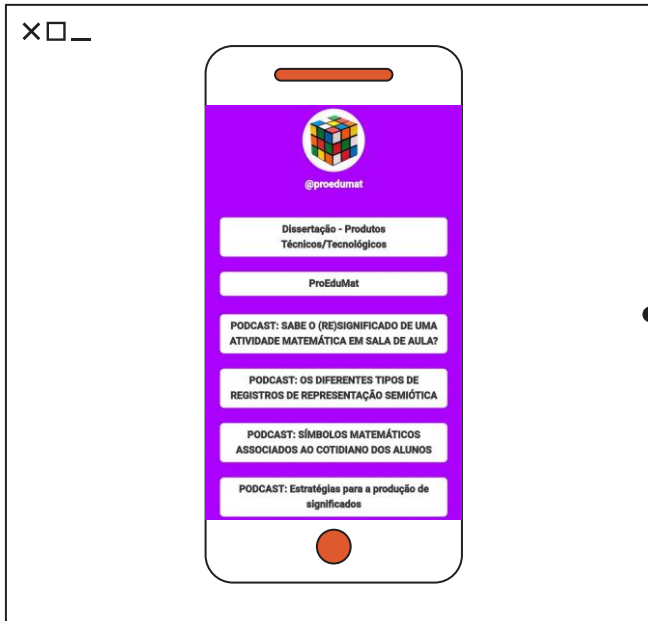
@proedumat

Dissertação - Produtos Técnicos/Tecnológicos

ProEduMat

PODCAST: SABE O (RE)SIGNIFICADO DE UMA ATIVIDADE MATEMÁTICA EM SALA DE AULA?

PODCAST: OS DIFERENTES TIPOS DE REGISTROS DE REPRESENTAÇÃO SEMIÓTICA

PODCAST: SÍMBOLOS MATEMÁTICOS ASSOCIADOS AO COTIDIANO DOS ALUNOS

PODCAST: Estratégias para a produção de significados